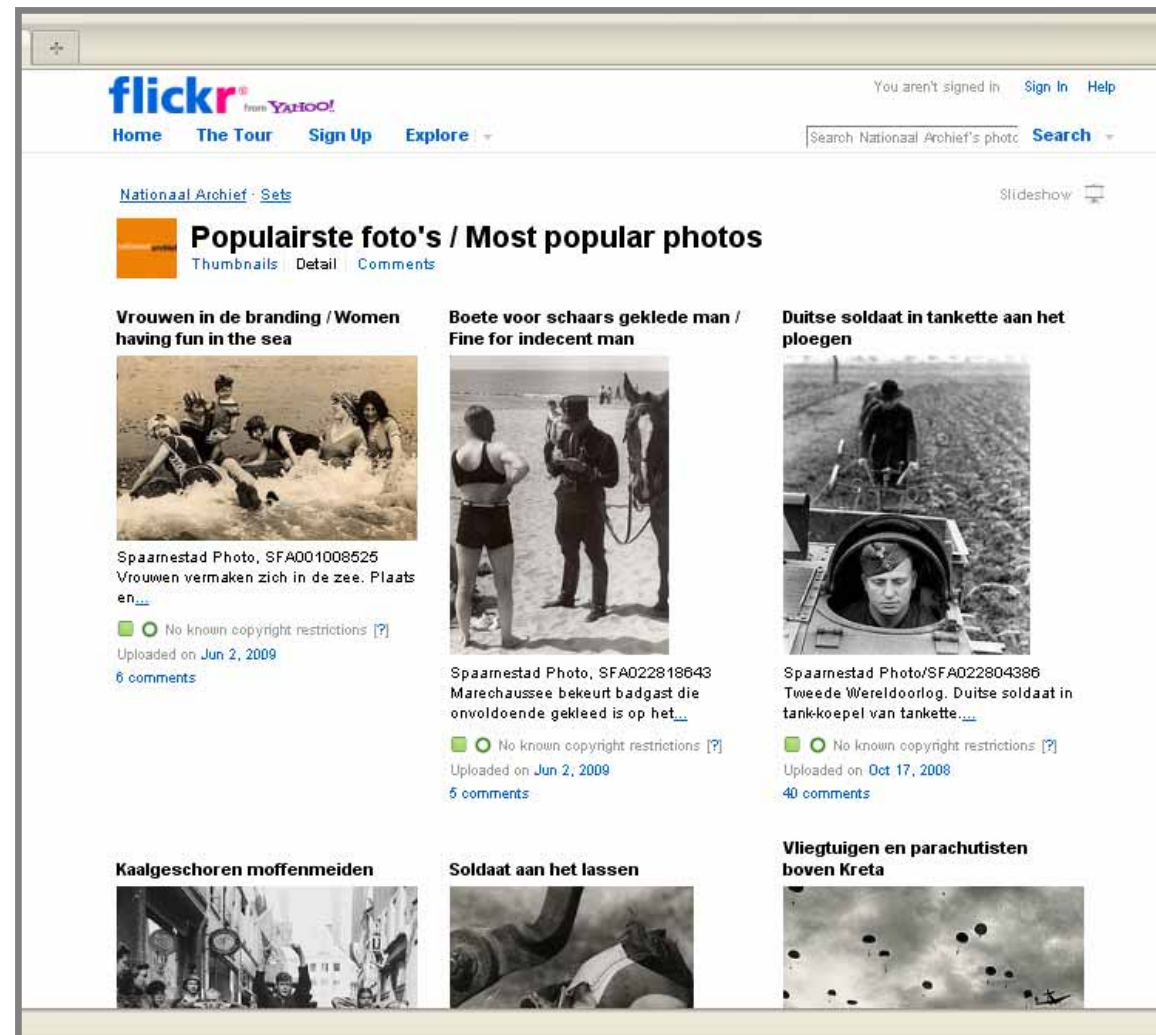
+

flickr from YAHOO!

You aren't signed in Sign In Help

Home The Tour Sign Up Explore

Search Nationaal Archief's photo Search

Nationaal Archief · Sets

Slideshow

Populairste foto's / Most popular photos

Thumbnails | Detail | Comments

Vrouwen in de branding / Women having fun in the sea

Spaarnestad Photo, SFA001008525 Vrouwen vermaken zich in de zee. Plaats en...

No known copyright restrictions [?]

Uploaded on Jun 2, 2009

6 comments

Boete voor schaars geklede man / Fine for indecent man

Spaarnestad Photo, SFA022818643 Marechaussee bekeurt badgast die onvoldoende gekleed is op het...

No known copyright restrictions [?]

Uploaded on Jun 2, 2009

5 comments

Duitse soldaat in tankette aan het ploegen

Spaarnestad Photo/SFA022804386 Tweede Wereldoorlog. Duitse soldaat in tank-koepel van tankette...

No known copyright restrictions [?]

Uploaded on Oct 17, 2008

40 comments

Kaalgeschoren moffenmeiden

Soldaat aan het lassen

Vliegtuigen en parachutisten boven Kreta